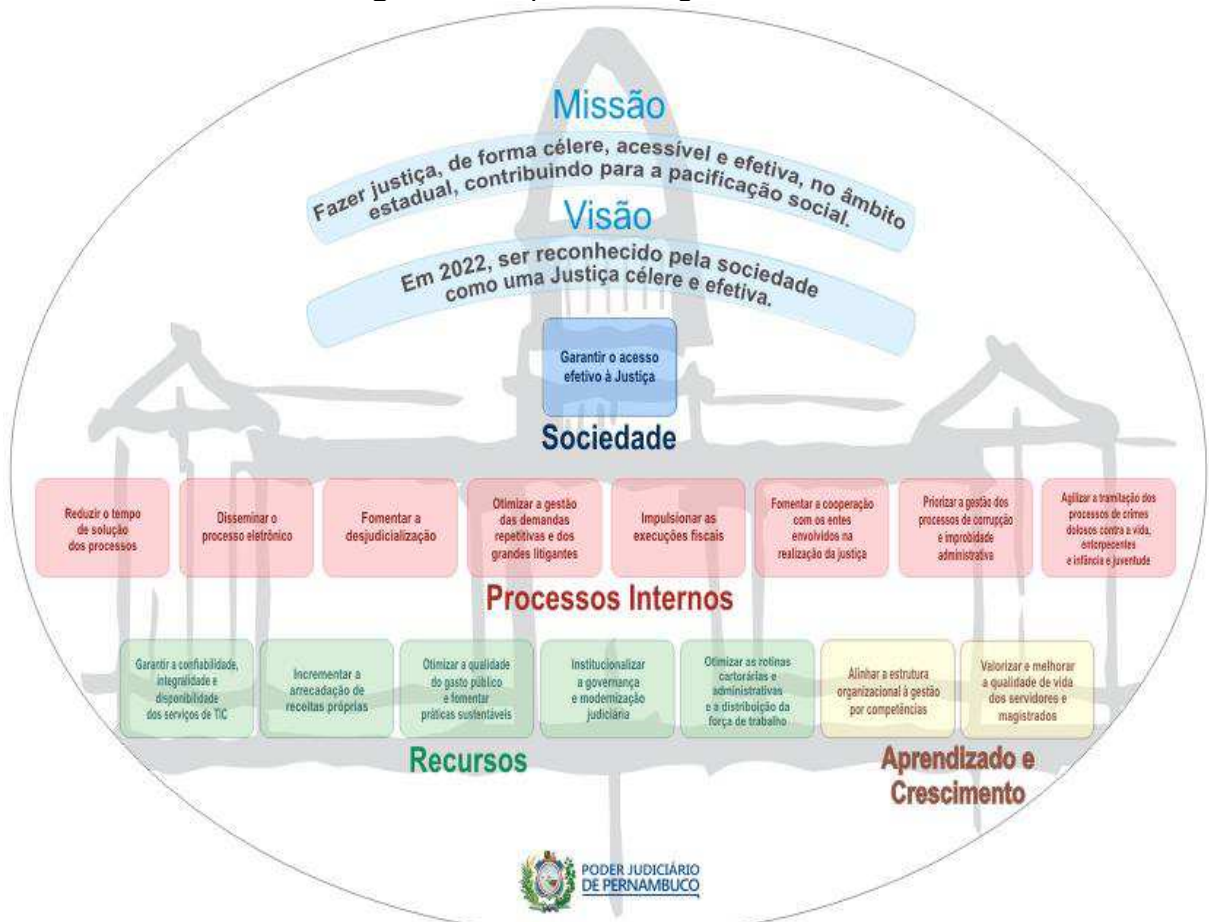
Missão

Fazer justiça, de forma célere, acessível e efetiva, no âmbito estadual, contribuindo para a pacificação social.

Visão

Em 2022, ser reconhecido pela sociedade como uma Justiça célere e efetiva.

Garantir o acesso efetivo à Justiça

Sociedade

Reduzir o tempo de solução dos processos

Disseminar o processo eletrônico

Fomentar a desjudicialização

Otimizar a gestão das demandas repetitivas e dos grandes litigantes

Impulsionar as execuções fiscais

Fomentar a cooperação com os entes envolvidos na realização da justiça

Priorizar a gestão dos processos de corrupção e improbidade administrativa

Agilizar a tramitação dos processos de crimes dolosos contra a vida, entorpecentes e infância e juventude

Processos Internos

Garantir a confiabilidade, integralidade e disponibilidade dos serviços de TIC

Incrementar a arrecadação de receitas próprias

Otimizar a qualidade do gasto público e fomentar práticas sustentáveis

Institucionalizar a governança e modernização judiciária

Otimizar as rotinas cartorárias e administrativas e a distribuição da força de trabalho

Alinhar a estrutura organizacional à gestão por competências

Valorizar e melhorar a qualidade de vida dos servidores e magistrados

Recursos

Aprendizado e Crescimento

PODER JUDICIÁRIO DE PERNAMBUCO